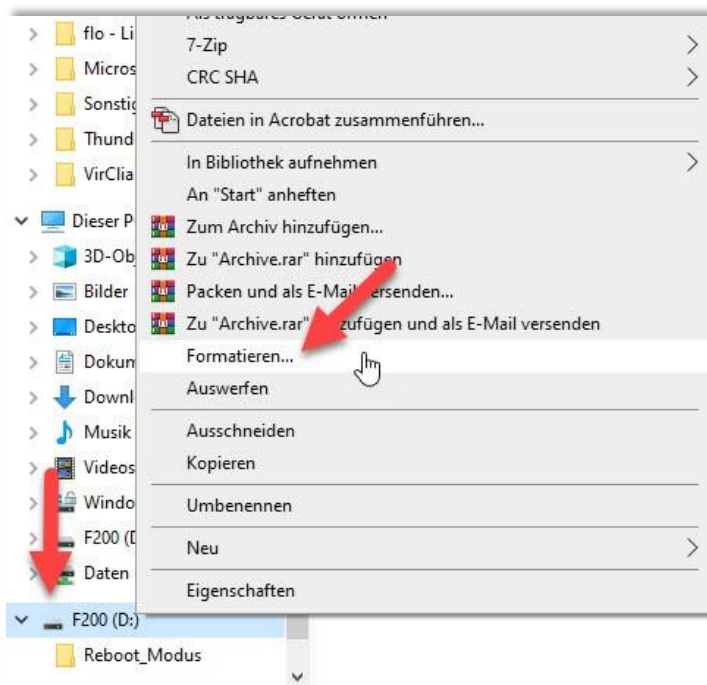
flo - Li
Micros
Sonstig
Thund
VirClia
Dieser P
3D-Ob
Bilder
Deskto
Dokum
Downl
Musik
Videos
Windo
F200 (D
Daten
F200 (D:)
Reboot_Modus

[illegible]
7-Zip
CRC SHA
Dateien in Acrobat zusammenführen...
In Bibliothek aufnehmen
An "Start" anheften
Zum Archiv hinzufügen...
Zu "Archive.rar" hinzufügen
Packen und als E-Mail versenden...
Zu "Archive.rar" hinzufügen und als E-Mail versenden
Formatieren...
Auswerfen
Ausschneiden
Kopieren
Umbenennen
Neu
Eigenschaften